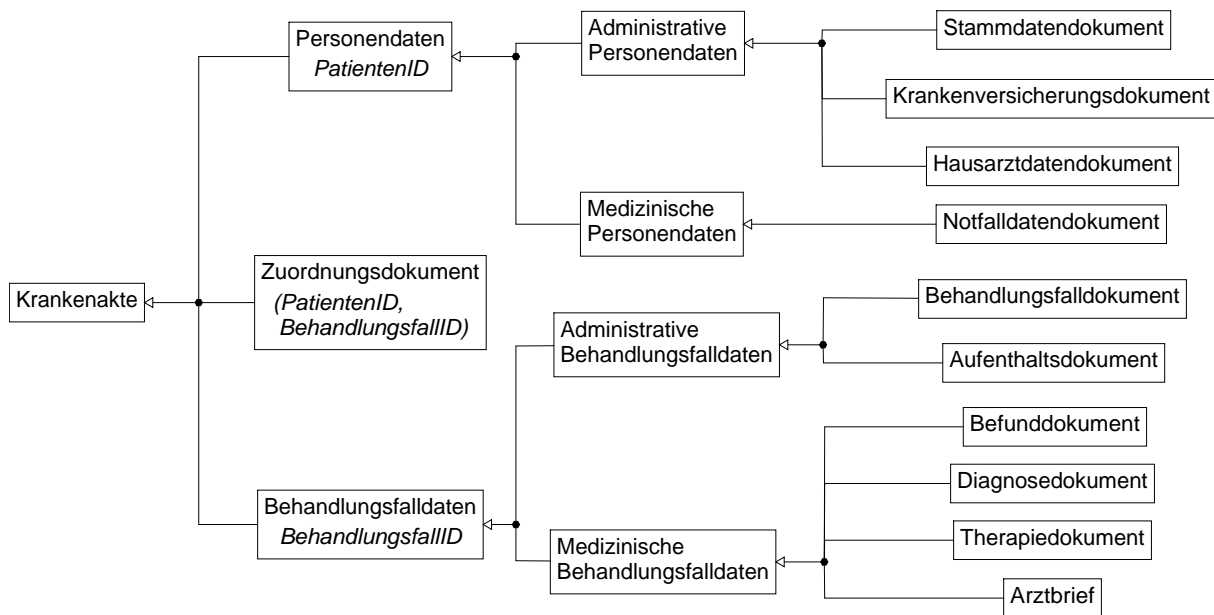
Krankenakte

Personendaten
PatientenID

Zuordnungsdokument
(PatientenID, BehandlungsfallID)

Behandlungsfalldaten
BehandlungsfallID

Administrative Personendaten

Medizinische Personendaten

Administrative Behandlungsfalldaten

Medizinische Behandlungsfalldaten

Stammdatendokument

Krankenversicherungsdokument

Hausarztdatendokument

Notfalldatendokument

Behandlungsfalldokument

Aufenthaltsdokument

Befunddokument

Diagnosedokument

Therapiedokument

Arztbrief